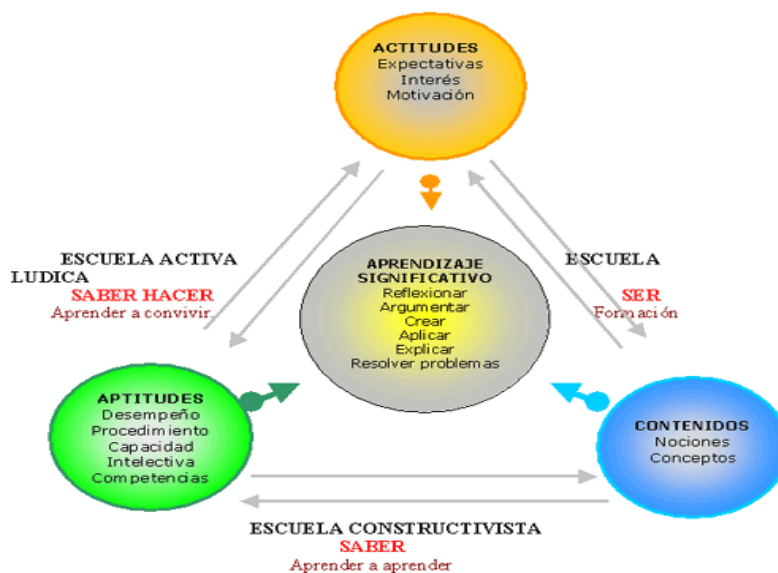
ACTITUDES
Expectativas
Interés
Motivación

ESCUELA ACTIVA LUDICA
SABER HACER
Aprender a convivir.

APRENDIZAJE SIGNIFICATIVO
Reflexionar
Argumentar
Crear
Aplicar
Explicar
Resolver problemas

ESCUELA
SER
Formación

APTITUDES
Desempeño
Procedimiento
Capacidad
Intelectiva
Competencias

CONTENIDOS
Nociones
Conceptos

ESCUELA CONSTRUCTIVISTA
SABER
Aprender a aprender